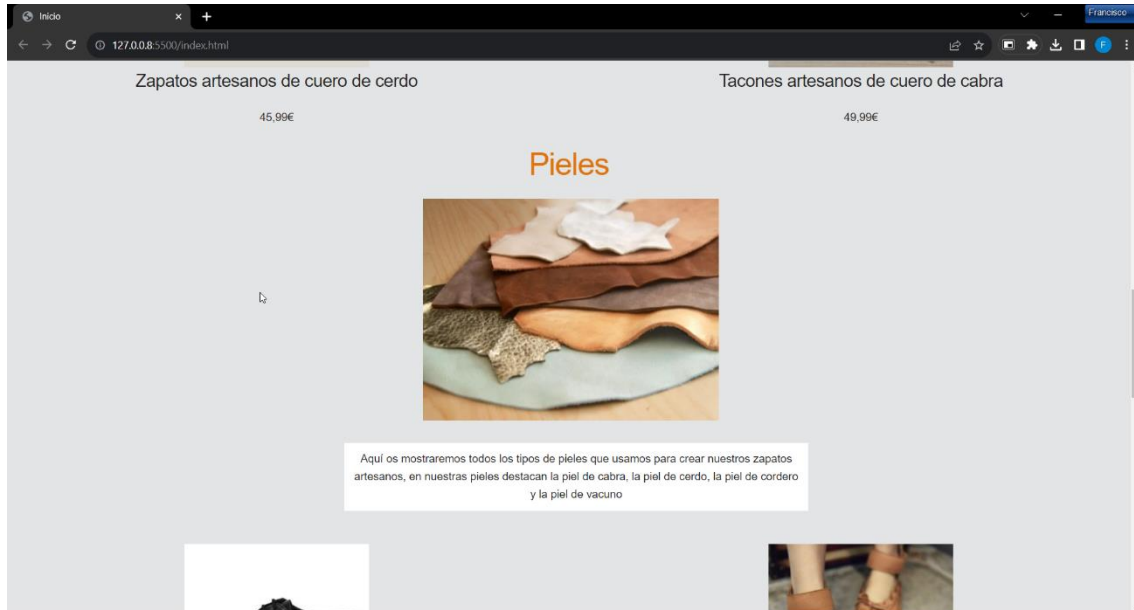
Inicio

Francisco

127.0.0.8:5500/index.html

Zapatos artesanos de cuero de cerdo

45,99€

Tacones artesanos de cuero de cabra

49,99€

Pieles

Aquí os mostraremos todos los tipos de pieles que usamos para crear nuestros zapatos artesanos, en nuestras pieles destacan la piel de cabra, la piel de cerdo, la piel de cordero y la piel de vacuno